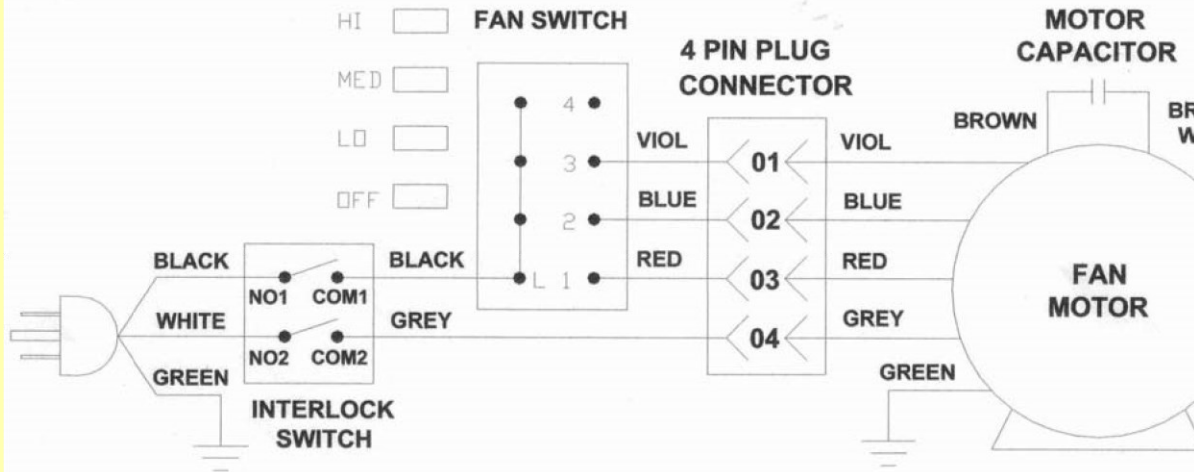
HI
MED
LO
OFF
FAN SWITCH
4 PIN PLUG CONNECTOR
MOTOR CAPACITOR
BROWN
BR
W
4
3
2
L 1
VIOL
BLUE
RED
01
02
03
04
VIOL
BLUE
RED
GREY
GREEN
FAN MOTOR
BLACK
WHITE
GREEN
NO1
COM1
NO2
COM2
BLACK
GREY
INTERLOCK SWITCH